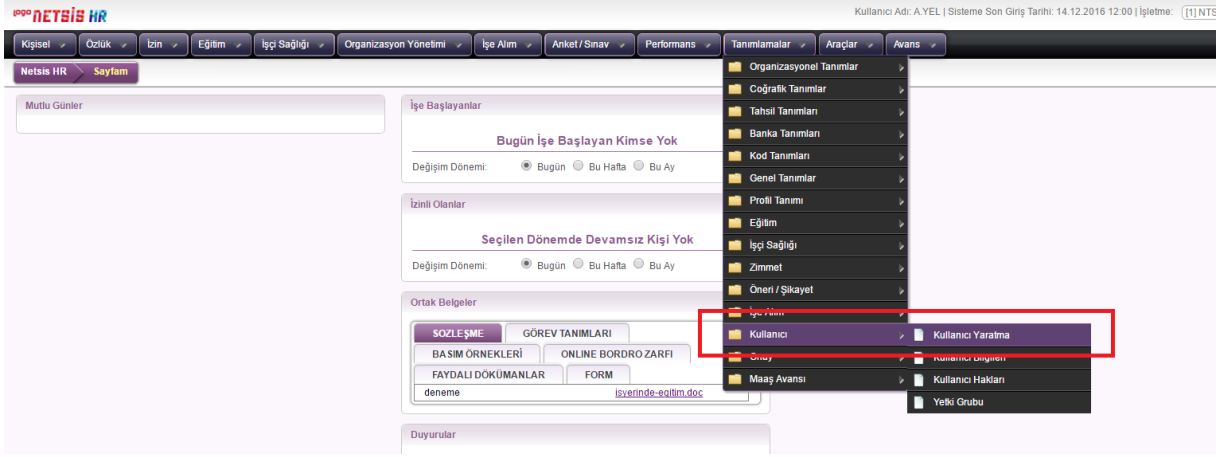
logo NETSİS HR

Kullanıcı Adı: A.YEL | Sisteme Son Giriş Tarihi: 14.12.2016 12:00 | İşletme: [1] NTS

Kişisel | Özlük | İzin | Eğitim | İşçi Sağlığı | Organizasyon Yönetimi | İşe Alım | Anket / Sınav | Performans | Tanımlamalar | Araçlar | Avans

Netsis HR | Sayfam

Mutlu Günler

İşe Başlayanlar

Bugün İşe Başlayan Kimse Yok

Değişim Dönemi: Bugün Bu Hafta Bu Ay

İzinli Olanlar

Seçilen Dönemde Devamsız Kişi Yok

Değişim Dönemi: Bugün Bu Hafta Bu Ay

Ortak Belgeler

SOZLEŞME | GÖREV TANIMLARI
BASIM ÖRNEKLERİ | ONLINE BORDRO ZARFI
FAYDALI DÖKÜMANLAR | FORM

deneme isyerinde-egitim.doc

Duyurular

Organizasyonel Tanımlar
Coğrafik Tanımlar
Tahsil Tanımları
Banka Tanımları
Kod Tanımları
Genel Tanımlar
Profil Tanımı
Eğitim
İşçi Sağlığı
Zimmet
Öneri / Şikayet
İşe Alım
Kullanıcı
Onay
Maaş Avansı

Kullanıcı Yaratma
Kullanıcı Bilgileri
Kullanıcı Hakları
Yetki Grubu